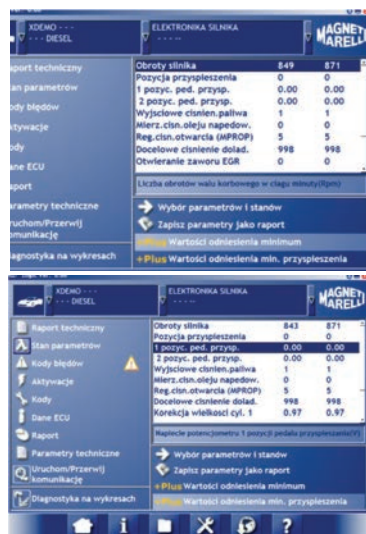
XDEMO - - -
- - - DIESEL

ELEKTRONIKA SILNIKA
- - - - -

MAGNETI MARELLI

aport techniczny
tan parametrów
ody błędów
ktywacje
ody
ane ECU
aport
arametry techniczne
ruchom/Przerwij omunikacje
iagnostyka na wykresach

| Obroty silnika | 849 | 871 |
|---|---|---|
| Pozycja przyspieszenia | 0 | 0 |
| 1 pozyc. ped. przysp. | 0.00 | 0.00 |
| 2 pozyc. ped. przysp. | 0.00 | 0.00 |
| Wyjsciowe cisnien.paliwa | 1 | 1 |
| Mierz.cisn.oleju napedow. | 0 | 0 |
| Reg.cisn.otwarcia (MPROP) | 5 | 5 |
| Docelowe cisnienie dolad. | 998 | 998 |
| Otwieranie zaworu EGR | 0 | 0 |

Liczba obrotów wału korbowego w ciągu minuty(Rpm)

Wybór parametrów i stanów
Zapisz parametry jako raport
+Plus Wartości odniesienia minimum
+Plus Wartości odniesienia min. przyspieszenia

XDEMO - - -
- - - DIESEL

ELEKTRONIKA SILNIKA
- - - - -

MAGNETI MARELLI

Raport techniczny
Stan parametrów
Kody błędów
Aktywacje
Kody
Dane ECU
Raport
Parametry techniczne
Uruchom/Przerwij komunikacje
Diagnostyka na wykresach

| Obroty silnika | 843 | 871 |
|---|---|---|
| Pozycja przyspieszenia | 0 | 0 |
| 1 pozyc. ped. przysp. | 0.00 | 0.00 |
| 2 pozyc. ped. przysp. | 0.00 | 0.00 |
| Wyjsciowe cisnien.paliwa | 1 | 1 |
| Mierz.cisn.oleju napedow. | 0 | 0 |
| Reg.cisn.otwarcia (MPROP) | 5 | 5 |
| Docelowe cisnienie dolad. | 998 | 998 |
| Korekcja wielkosci cyl. 1 | 0.97 | 0.97 |

Napiecie potencjometru 1 pozycji pedału przyspieszenia(V)

Wybór parametrów i stanów
Zapisz parametry jako raport
+Plus Wartości odniesienia minimum
+Plus Wartości odniesienia min. przyspieszenia

i ?